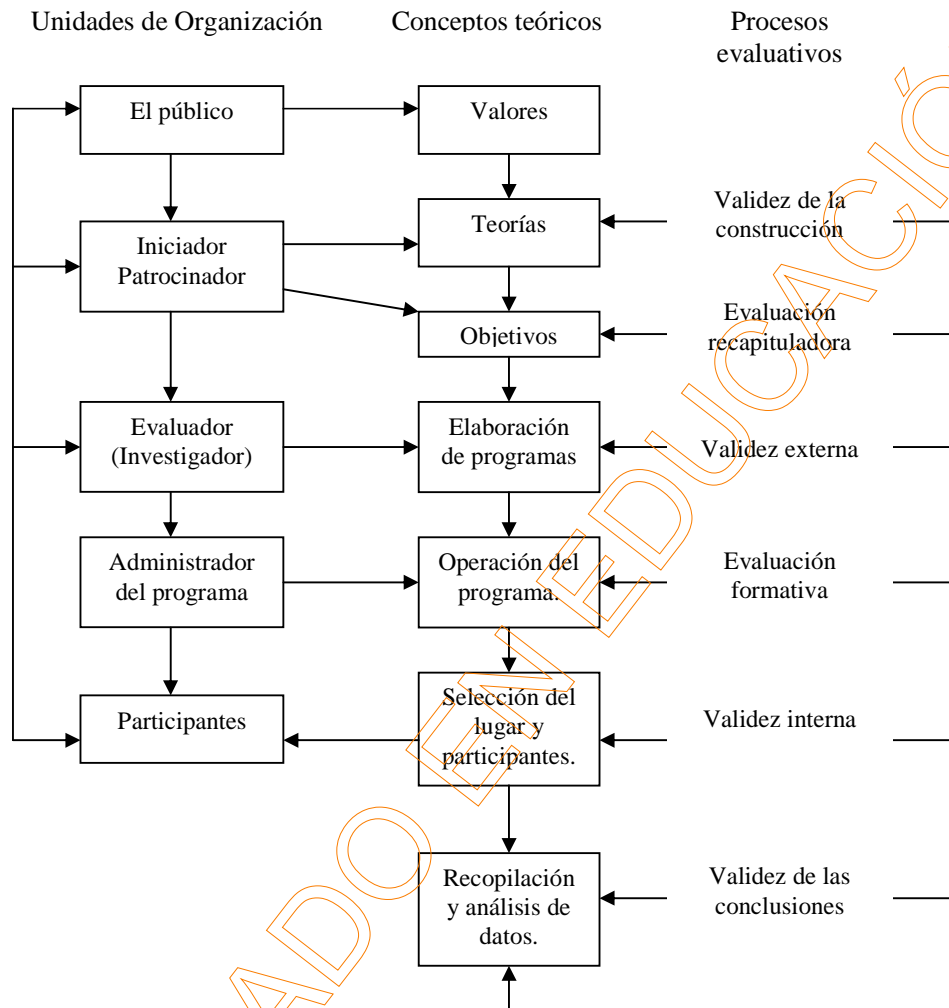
Unidades de Organización

Conceptos teóricos

Procesos evaluativos

El público

Valores

Validez de la construcción

Teorías

Iniciador Patrocinador

Evaluación recapituladora

Objetivos

Evaluador (Investigador)

Elaboración de programas

Validez externa

Administrador del programa

Operación del programa.

Evaluación formativa

Participantes

Selección del lugar y participantes.

Validez interna

Recopilación y análisis de datos.

Validez de las conclusiones

ADO EN EDUCACIÓ